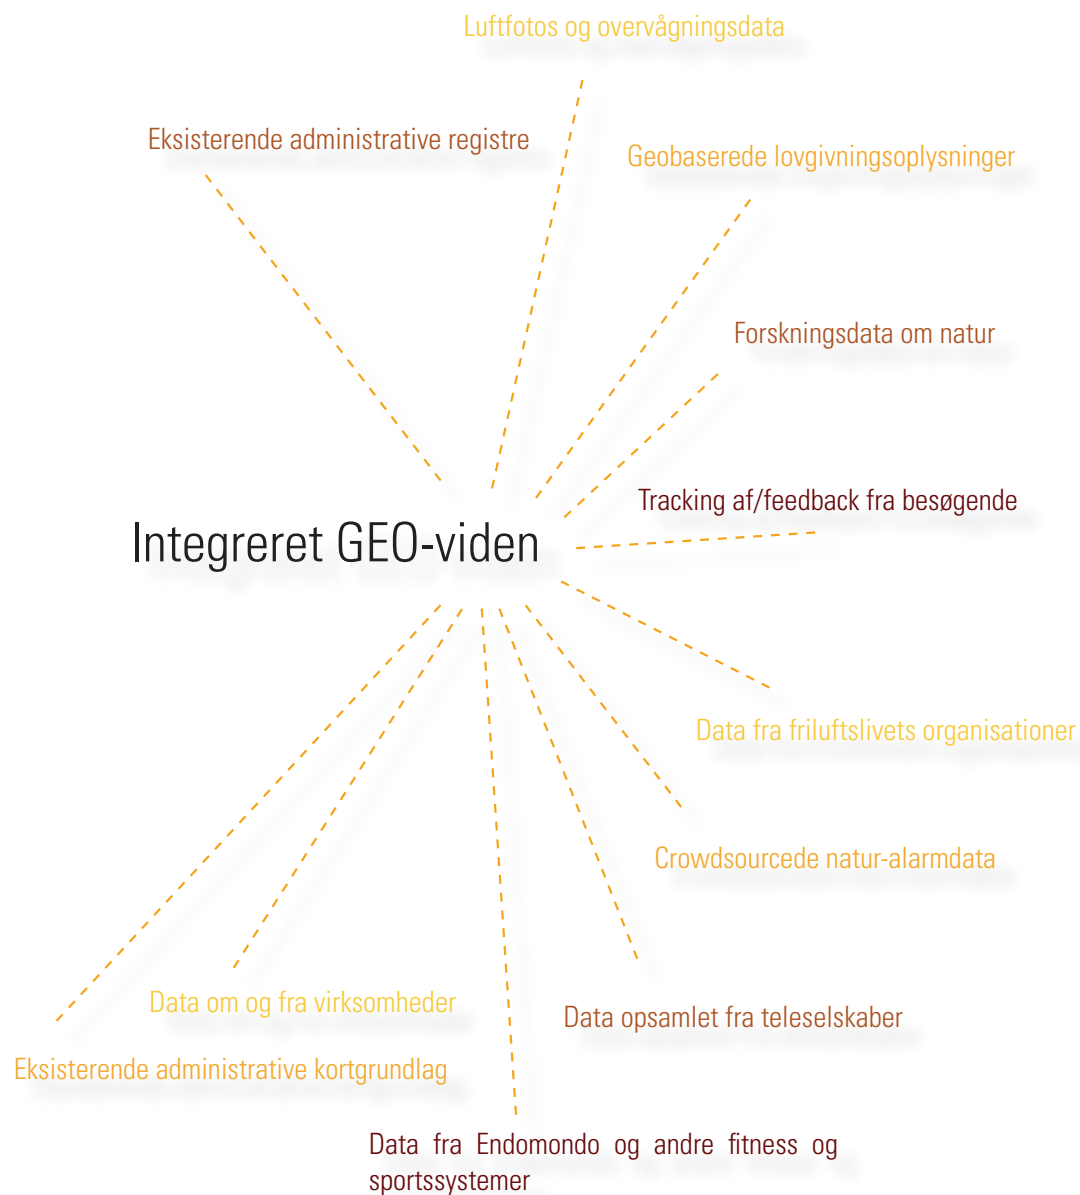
Luftfotos og overvågningsdata

Eksisterende administrative registre

Geobaserede lovgivningsoplysninger

Forskningsdata om natur

Tracking af/feedback fra besøgende

Integreret GEO-viden

Data fra friluftslivets organisationer

Crowdsourcede natur-alarmdata

Data om og fra virksomheder

Data opsamlet fra teleselskaber

Eksisterende administrative kortgrundlag

Data fra Endomondo og andre fitness og sportssystemer